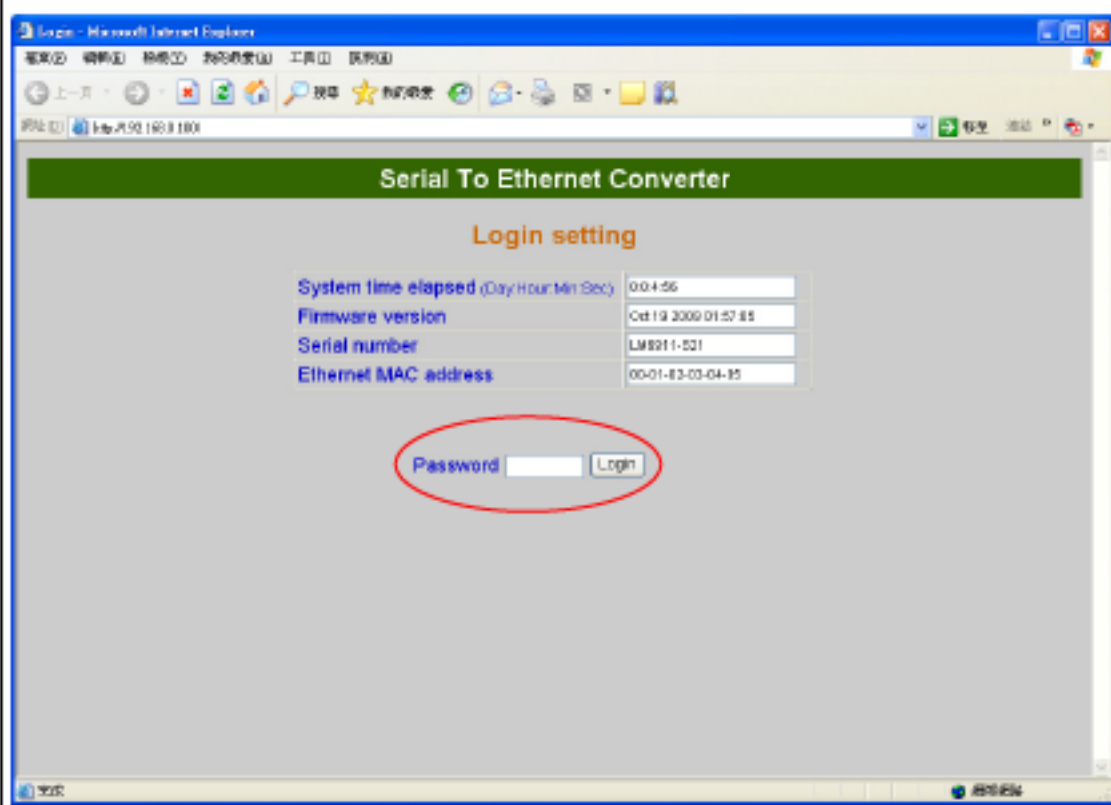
Login - Microsoft Internet Explorer

檔案(F) 編輯(E) 檢視(V) 我的最愛(A) 工具(T) 說明(H)

上一頁 搜尋 我的最愛

網址(D) http://192.168.0.100/

移至 連結

Serial To Ethernet Converter

Login setting

| System time elapsed (Day:Hour:Min:Sec) | 0:0:4:56 |
|---|---|
| Firmware version | Oct 19 2009 01:57:05 |
| Serial number | LM0911-001 |
| Ethernet MAC address | 00-01-02-03-04-05 |

Password Login

完成

網際網路